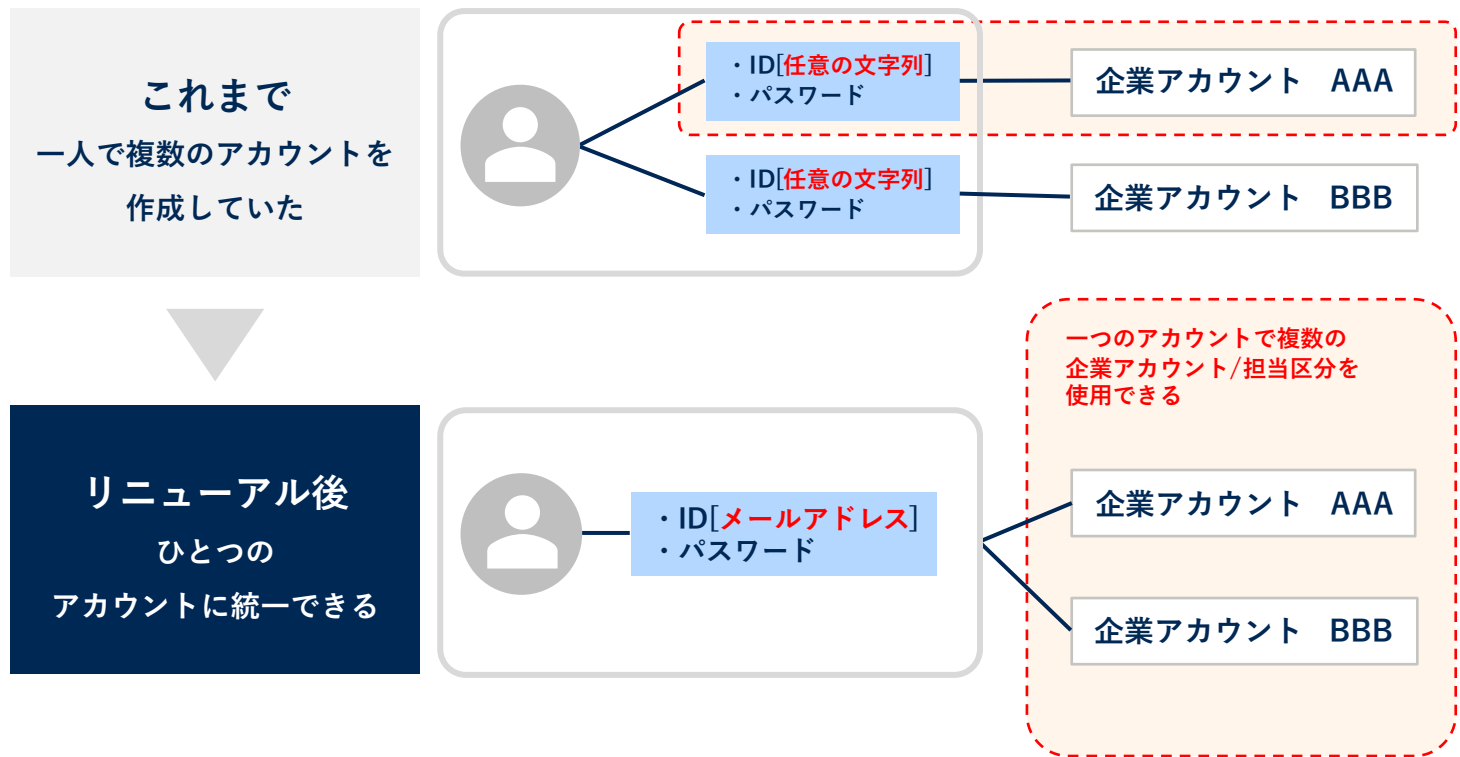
これまで
一人で複数のアカウントを
作成していた

・ID[任意の文字列]
・パスワード

企業アカウント　AAA

・ID[任意の文字列]
・パスワード

企業アカウント　BBB

リニューアル後
ひとつの
アカウントに統一できる

・ID[メールアドレス]
・パスワード

一つのアカウントで複数の
企業アカウント/担当区分を
使用できる

企業アカウント　AAA

企業アカウント　BBB